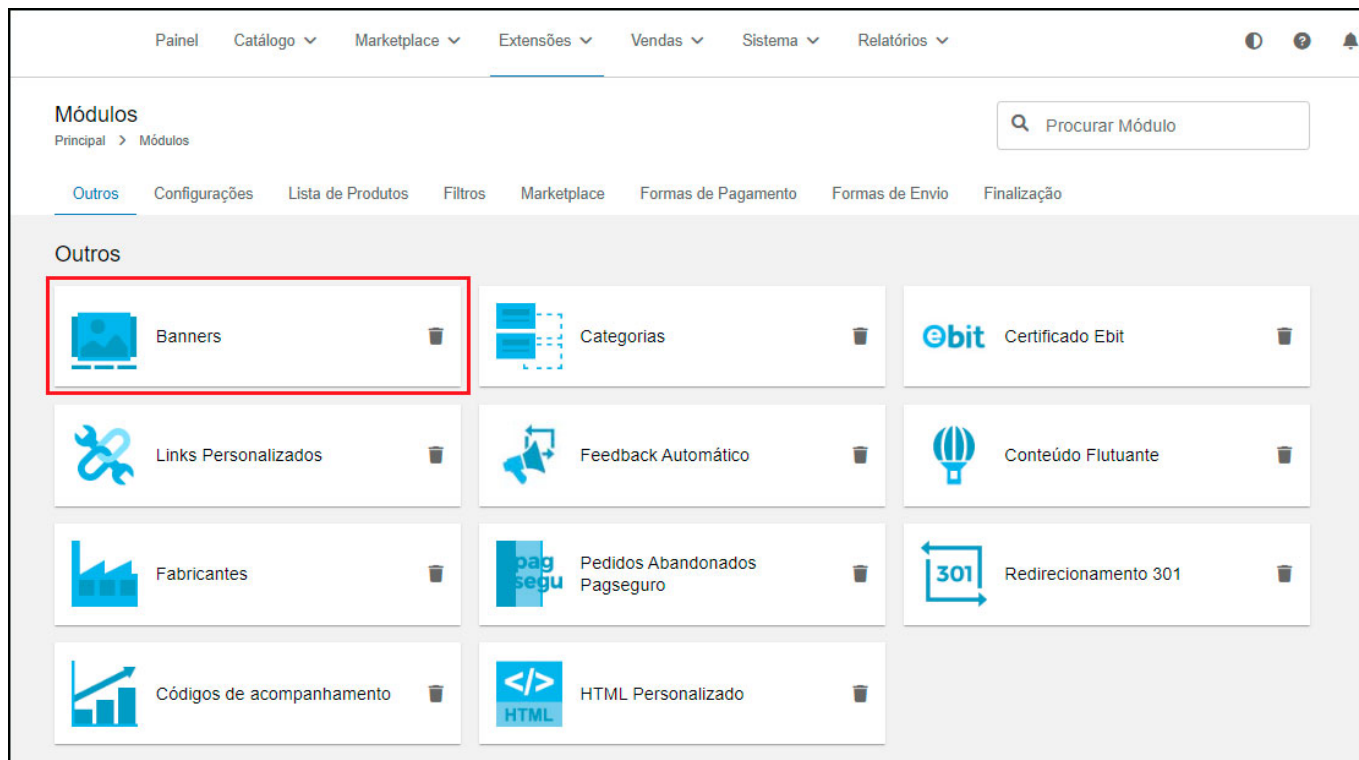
Painel Catálogo Marketplace Extensões Vendas Sistema Relatórios

Módulos
Principal > Módulos

Procurar Módulo

Outros Configurações Lista de Produtos Filtros Marketplace Formas de Pagamento Formas de Envio Finalização

Outros

Banners

Categorias

ebit Certificado Ebit

Links Personalizados

Feedback Automático

Conteúdo Flutuante

Fabricantes

pag seguro Pedidos Abandonados Pagseguro

301 Redirecionamento 301

Códigos de acompanhamento

</> HTML HTML Personalizado